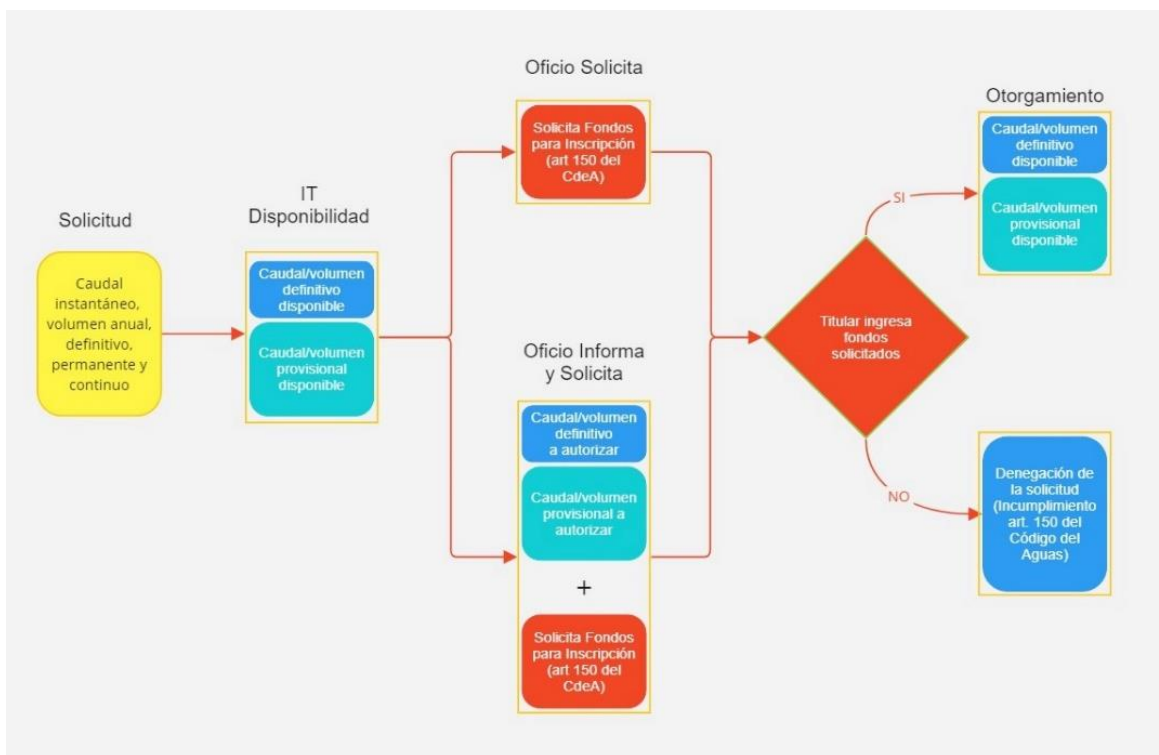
Solicitud

Caudal instantáneo, volumen anual, definitivo, permanente y continuo

IT Disponibilidad

Caudal/volumen definitivo disponible

Caudal/volumen provisional disponible

Oficio Solicita

Solicita Fondos para Inscripción (art 150 del CdeA)

Oficio Informa y Solicita

Caudal/volumen definitivo a autorizar

Caudal/volumen provisional a autorizar

+

Solicita Fondos para Inscripción (art 150 del CdeA)

Titular ingresa fondos solicitados

SI

NO

Otorgamiento

Caudal/volumen definitivo disponible

Caudal/volumen provisional disponible

Denegación de la solicitud (Incumplimiento art. 150 del Código del Aguas)